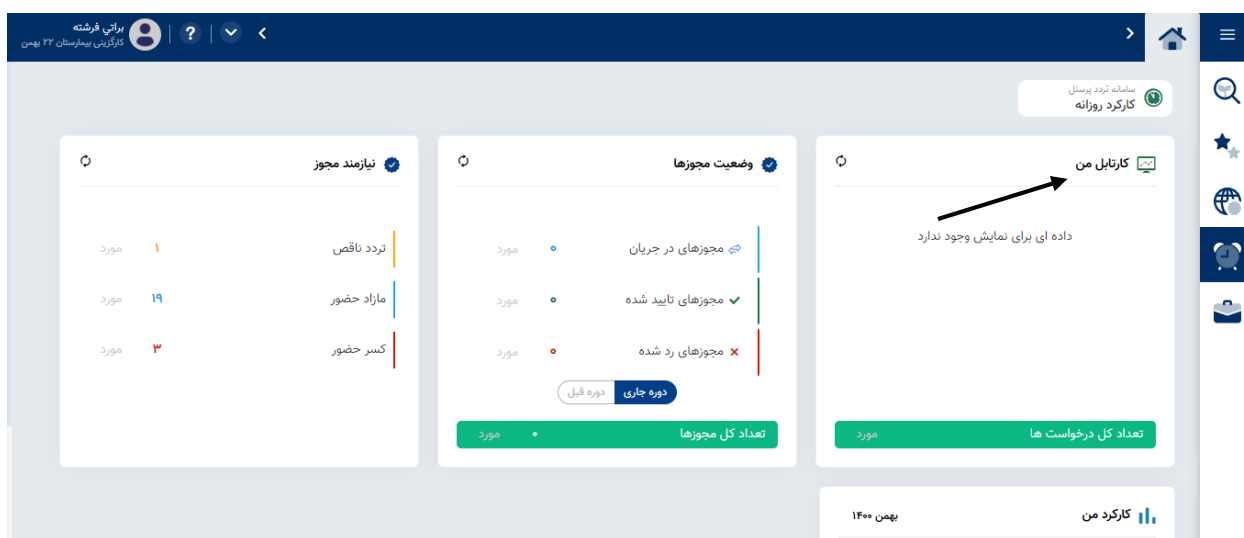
براتي فرشته
کارگزینی بیمارستان ۲۲ بهمن

سامانه تردد پرسنل
کارکرد روزانه

کارتابل من
داده ای برای نمایش وجود ندارد
تعداد کل درخواست ها مورد

وضعیت مجوزها
مجوزهای در جریان ۰ مورد
مجوزهای تایید شده ۰ مورد
مجوزهای رد شده ۰ مورد
دوره جاری دوره قبل
تعداد کل مجوزها ۰ مورد

نیازمند مجوز
تردد ناقص ۱ مورد
مازاد حضور ۱۹ مورد
کسر حضور ۳ مورد

کارکرد من
بهمن ۱۴۰۰